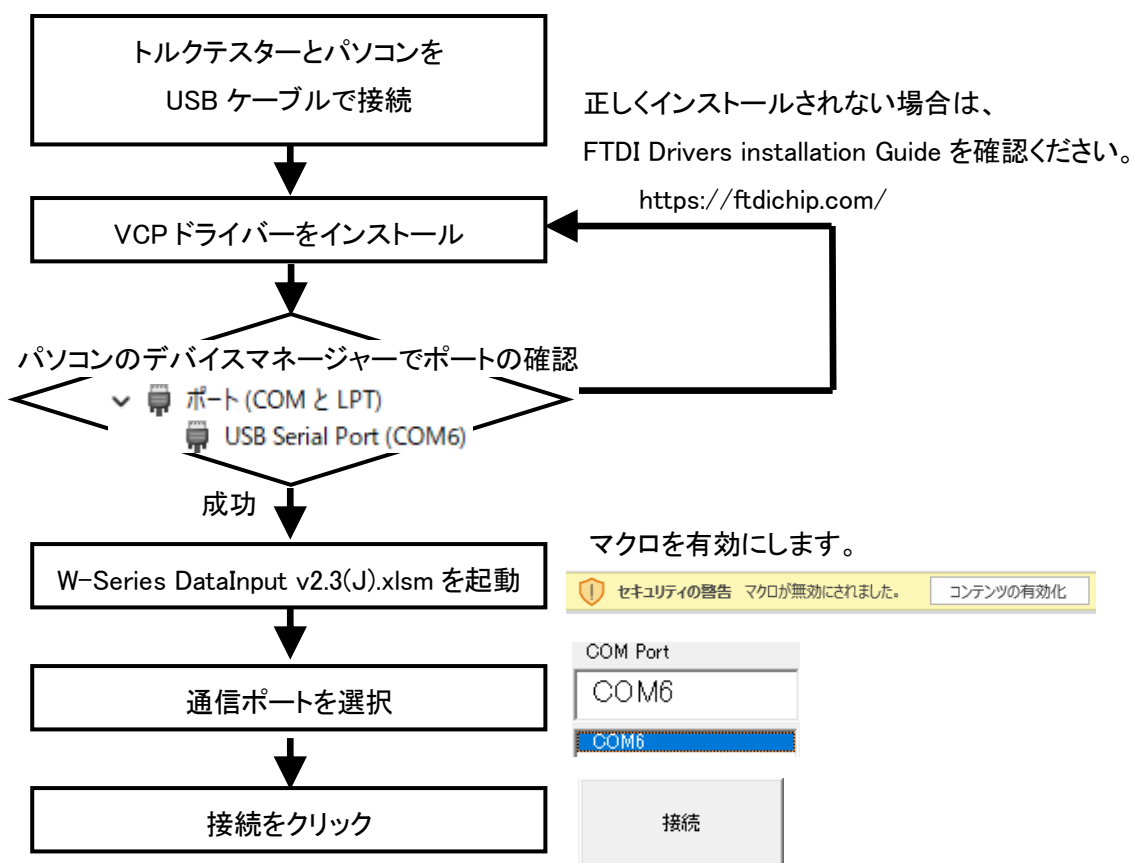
トルクテスターとパソコンを USB ケーブルで接続

正しくインストールされない場合は、
FTDI Drivers installation Guide を確認ください。
https://ftdichip.com/

VCP ドライバーをインストール

パソコンのデバイスマネージャーでポートの確認
ポート (COM と LPT)
USB Serial Port (COM6)

成功

マクロを有効にします。

W-Series DataInput v2.3(J).xlsm を起動

セキュリティの警告 マクロが無効にされました。 コンテンツの有効化

COM Port
COM6
COM6

通信ポートを選択

接続をクリック

接続